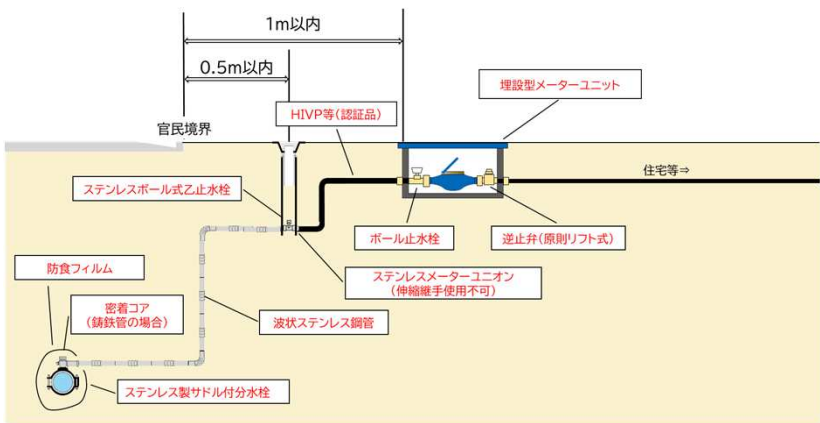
1m以内

0.5m以内

埋設型メーターユニット

HIVP等（認証品）

官民境界

住宅等⇒

ステンレスボール式乙止水栓

ボール止水栓

逆止弁（原則リフト式）

ステンレスメーターユニオン
（伸縮継手使用不可）

防食フィルム

密着コア
（鋳鉄管の場合）

波状ステンレス鋼管

ステンレス製サドル付分水栓